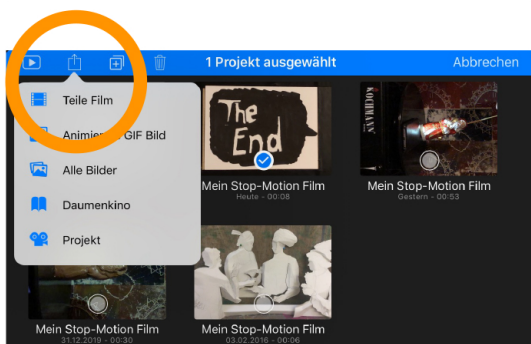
1 Projekt ausgewählt

Abbrechen

Teile Film

Animier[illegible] GIF Bild

Alle Bilder

Daumenkino

Projekt

The End

Mein Stop-Motion Film
Heute - 00:08

Mein Stop-Motion Film
Gestern - 00:53

Mein Stop-Motion Film
31.12.2019 - 00:30

Mein Stop-Motion Film
03.02.2016 - 00:06